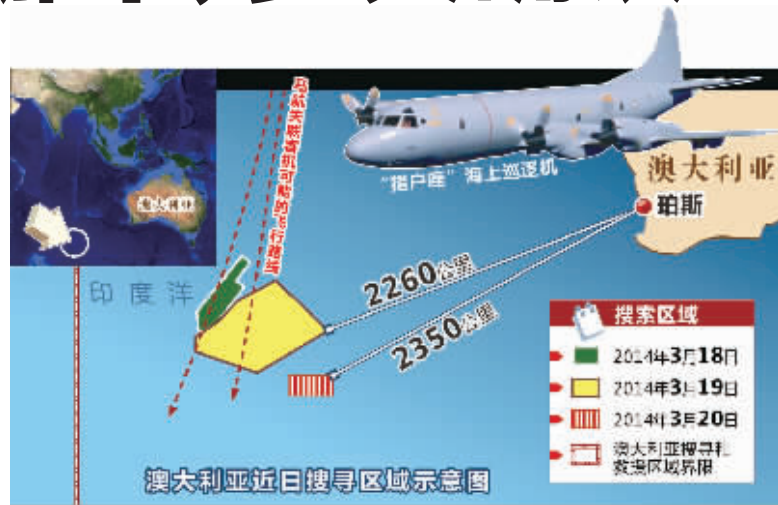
马航失联客机可能的飞行路线

"猎户座"海上巡逻机

澳大利亚

珀斯

澳大利亚

印度洋

2260公里

2350公里

搜索区域

2014年3月18日

2014年3月19日

2014年3月20日

澳大利亚搜寻和救援区域界限

澳大利亚近日搜寻区域示意图